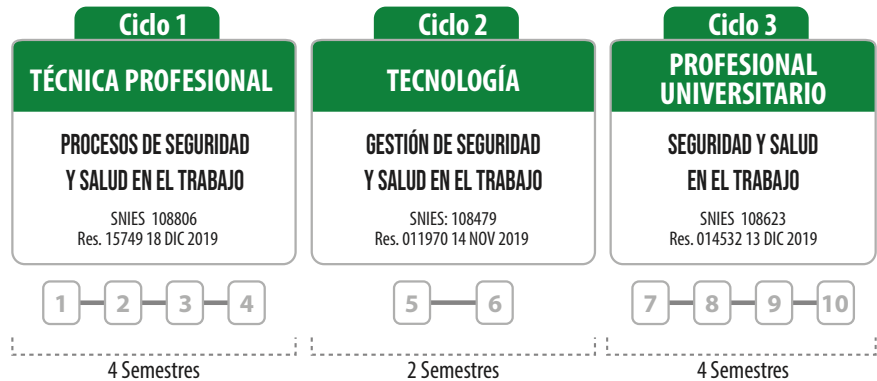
Ciclo 1

TÉCNICA PROFESIONAL

PROCESOS DE SEGURIDAD Y SALUD EN EL TRABAJO

SNIES 108806
Res. 15749 18 DIC 2019

1 2 3 4

4 Semestres

Ciclo 2

TECNOLOGÍA

GESTIÓN DE SEGURIDAD Y SALUD EN EL TRABAJO

SNIES: 108479
Res. 011970 14 NOV 2019

5 6

2 Semestres

Ciclo 3

PROFESIONAL UNIVERSITARIO

SEGURIDAD Y SALUD EN EL TRABAJO

SNIES 108623
Res. 014532 13 DIC 2019

7 8 9 10

4 Semestres